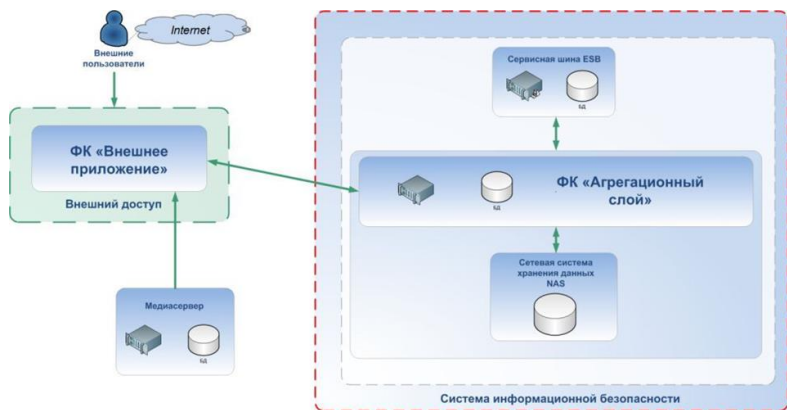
Internet

Внешние пользователи

ФК «Внешнее приложение»

Внешний доступ

Медиасервер

БД

Сервисная шина ESB

БД

ФК «Агрегационный слой»

БД

Сетевая система хранения данных NAS

Система информационной безопасности